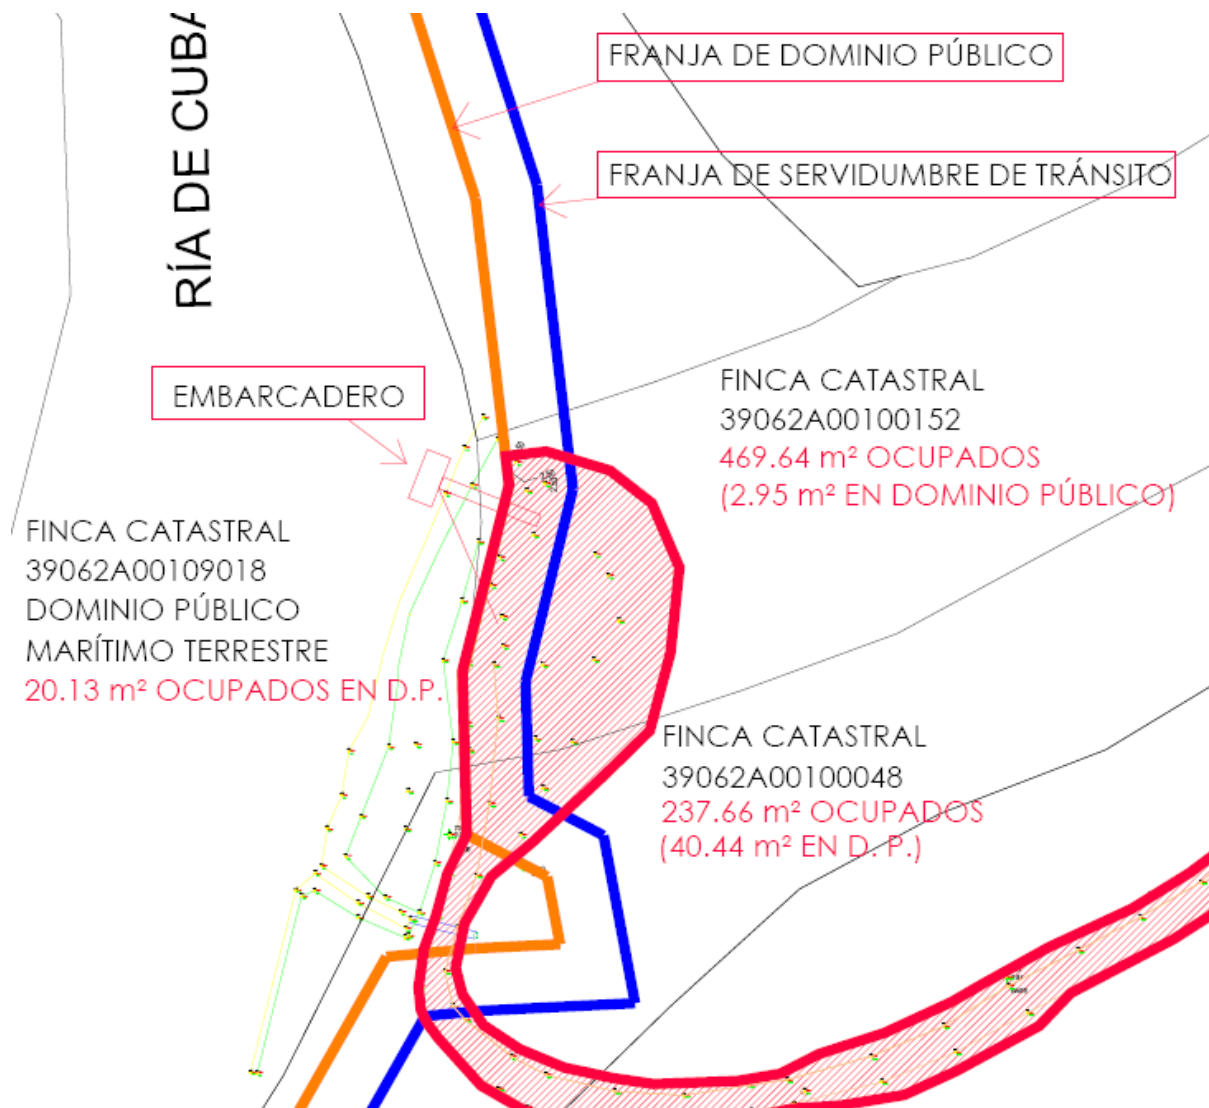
RÍA DE CUBA

FRANJA DE DOMINIO PÚBLICO

FRANJA DE SERVIDUMBRE DE TRÁNSITO

EMBARCADERO

FINCA CATASTRAL
39062A00100152
469.64 m² OCUPADOS
(2.95 m² EN DOMINIO PÚBLICO)

FINCA CATASTRAL
39062A00109018
DOMINIO PÚBLICO
MARÍTIMO TERRESTRE
20.13 m² OCUPADOS EN D.P.

FINCA CATASTRAL
39062A00100048
237.66 m² OCUPADOS
(40.44 m² EN D. P.)